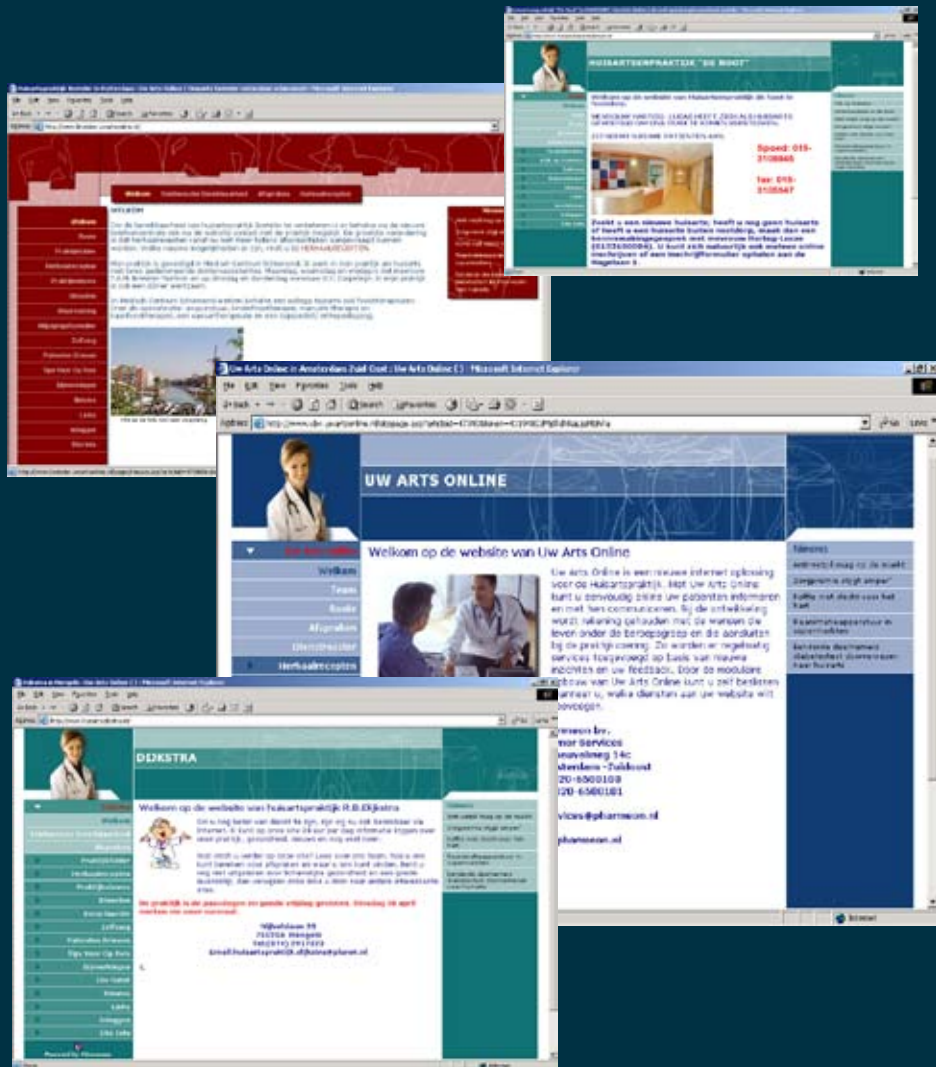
HUISARTSENPRAKTIJK "DE ROOT"

Welkom op de website van Huisartsenpraktijk De Root te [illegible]

Spoed: 015-3108665

fax: 015-3105567

Zoekt u een nieuwe huisarts; heeft u nog geen huisarts of heeft u een huisarts buiten rechtdorp, maak dan een kennismakingsgesprek met mevrouw Hartog-Lucas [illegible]

Welkom

Uw Arts Online in Amsterdam Zuid Oost : Uw Arts Online ( ) - Microsoft Internet Explorer

File Edit View Favorites Tools Help

Back Search Favorites

Address http://www.uw-arts-online.nl/

Go Links

UW ARTS ONLINE

Welkom op de website van Uw Arts Online

Welkom
Team
Beeld
Afspraken
Dienstrooster
Herhaalrecepten

Uw Arts Online is een nieuwe internet oplossing voor de Huisartspraktijk. Met Uw Arts Online kunt u eenvoudig online uw patienten informeren en met hen communiceren. Bij de ontwikkeling wordt rekening gehouden met de wensen die leven onder de beroepsgroep en die aansluiten bij de praktijkvoering. Zo worden er regelmatig services toegevoegd op basis van nieuwe inzichten en uw feedback. Door de modulaire opbouw van Uw Arts Online kunt u zelf bepalen wanneer u, welke diensten aan uw website wilt toevoegen.

Pharmeon bv.
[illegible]mer Services
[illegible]seweg 14c
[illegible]sterdam-Zuidoost
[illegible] 020-6500100
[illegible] 020-6500101

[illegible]vices@pharmeon.nl

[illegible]pharmeon.nl

Internet

DIJKSTRA

Welkom op de website van Huisartspraktijk R.B.Dijkstra

De praktijk is op paasmaandag gesloten. Dinsdag 18 april

Nijkstraat 59
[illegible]
Email:huisartspraktijk.dijkstra@planet.nl

Welkom
Praktijkinformatie
Herhaalrecepten
Praktijkuren
Links
Inloggen

Powered by Pharmeon